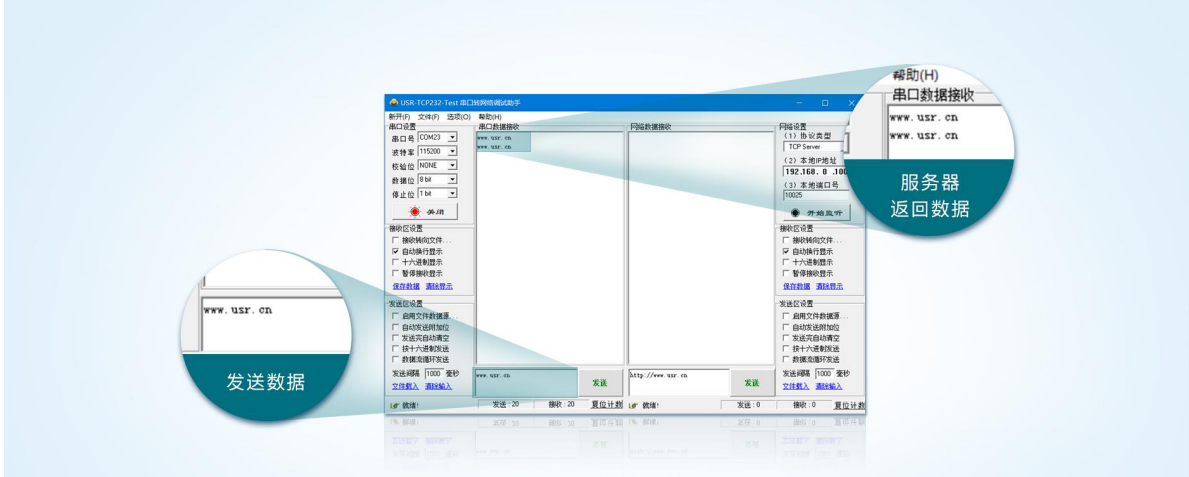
USR-TCP232-Test 串口转网络调试助手

新开(F) 文件(F) 选项(O) 帮助(H)

串口设置
串口号 COM23
波特率 115200
校验位 NONE
数据位 8 bit
停止位 1 bit
关闭

接收区设置
接收转向文件...
自动换行显示
十六进制显示
暂停接收显示
保存数据 清除显示

发送区设置
启用文件数据源...
自动发送附加位
发送完自动清空
按十六进制发送
数据流循环发送
发送间隔 1000 毫秒
文件载入 清除输入

串口数据接收
www.usr.cn
www.usr.cn

网络数据接收

网络设置
(1) 协议类型
TCP Server
(2) 本地IP地址
192.168. 0 .100
(3) 本地端口号
10025
开始监听

接收区设置
接收转向文件...
自动换行显示
十六进制显示
暂停接收显示
保存数据 清除显示

发送区设置
启用文件数据源...
自动发送附加位
发送完自动清空
按十六进制发送
数据流循环发送
发送间隔 1000 毫秒
文件载入 清除输入

www.usr.cn
发送
http://www.usr.cn
发送

就绪! 发送 : 20 接收 : 20 复位计数 就绪! 发送 : 0 接收 : 0 复位计数

帮助(H)
串口数据接收
www.usr.cn
www.usr.cn

服务器
返回数据

www.usr.cn

发送数据